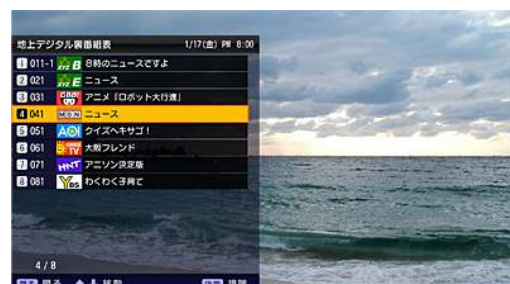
地上デジタル裏番組表 1/17(金) PM 8:00

1 011-1 8時のニュースですよ
2 021 ニュース
3 031 アニメ「ロボット大行進」
4 041 ニュース
5 051 AOI クイズヘキサゴ！
6 061 大阪フレンド
7 071 HNT アニソン決定版
8 081 YBS わくわく子育て

4 / 8

戻る 移動 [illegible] 選局